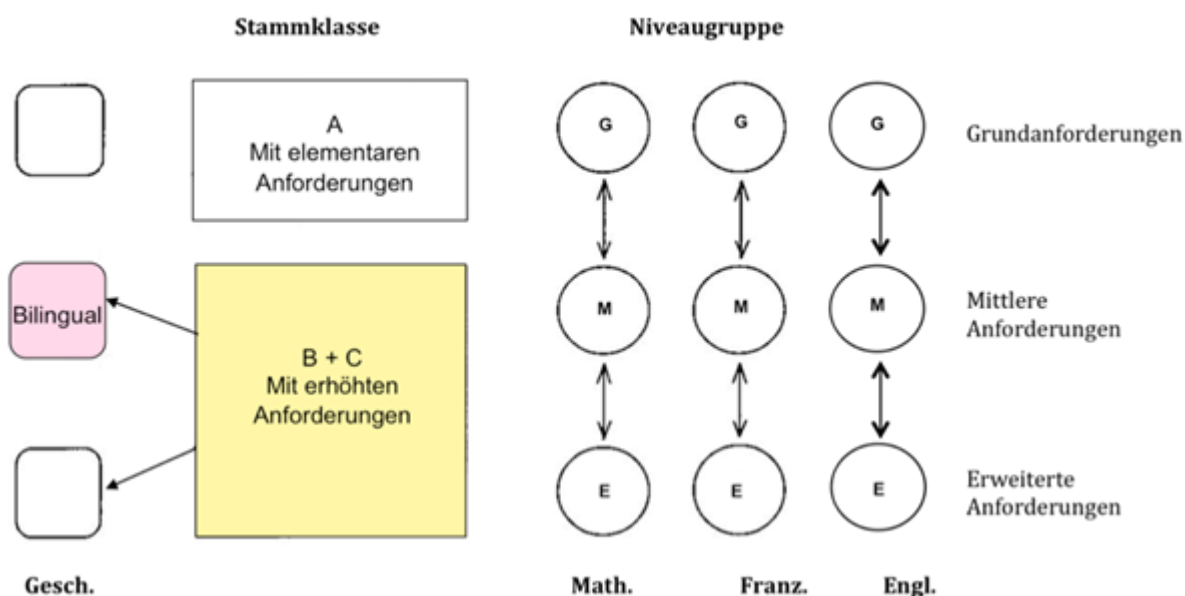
Stammklasse

Niveaugruppe

A
Mit elementaren
Anforderungen

G G G

Grundanforderungen

Bilingual

B + C
Mit erhöhten
Anforderungen

M M M

Mittlere
Anforderungen

E E E

Erweiterte
Anforderungen

Gesch.

Math. Franz. Engl.